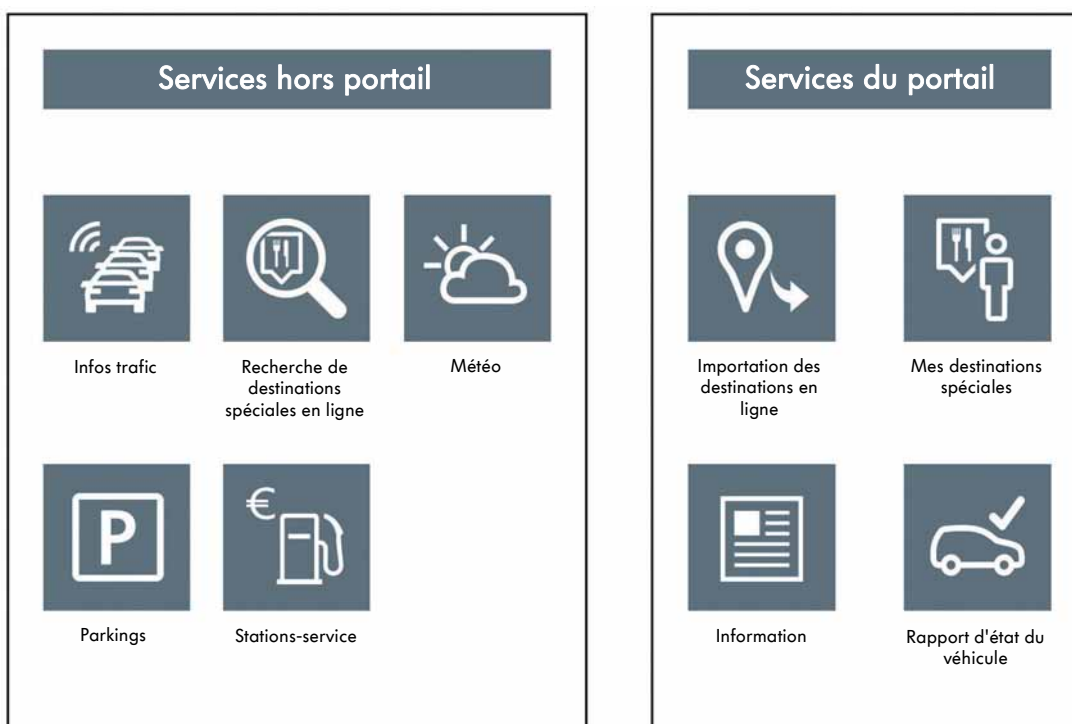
Services hors portail

Infos trafic

Recherche de destinations spéciales en ligne

Météo

Parkings

€

Stations-service

Services du portail

Importation des destinations en ligne

Mes destinations spéciales

Information

Rapport d'état du véhicule